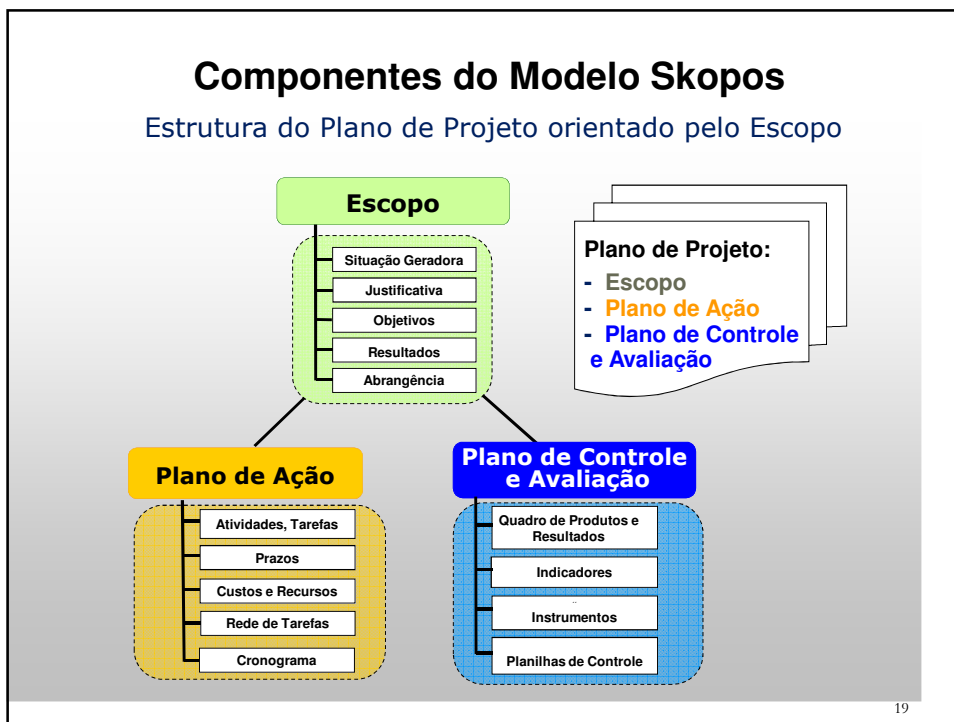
Componentes do Modelo Skopos

Estrutura do Plano de Projeto orientado pelo Escopo

Escopo

Situação Geradora

Justificativa

Objetivos

Resultados

Abrangência

Plano de Projeto:
- Escopo
- Plano de Ação
- Plano de Controle e Avaliação

Plano de Ação

Atividades, Tarefas

Prazos

Custos e Recursos

Rede de Tarefas

Cronograma

Plano de Controle e Avaliação

Quadro de Produtos e Resultados

Indicadores

Instrumentos

Planilhas de Controle

19